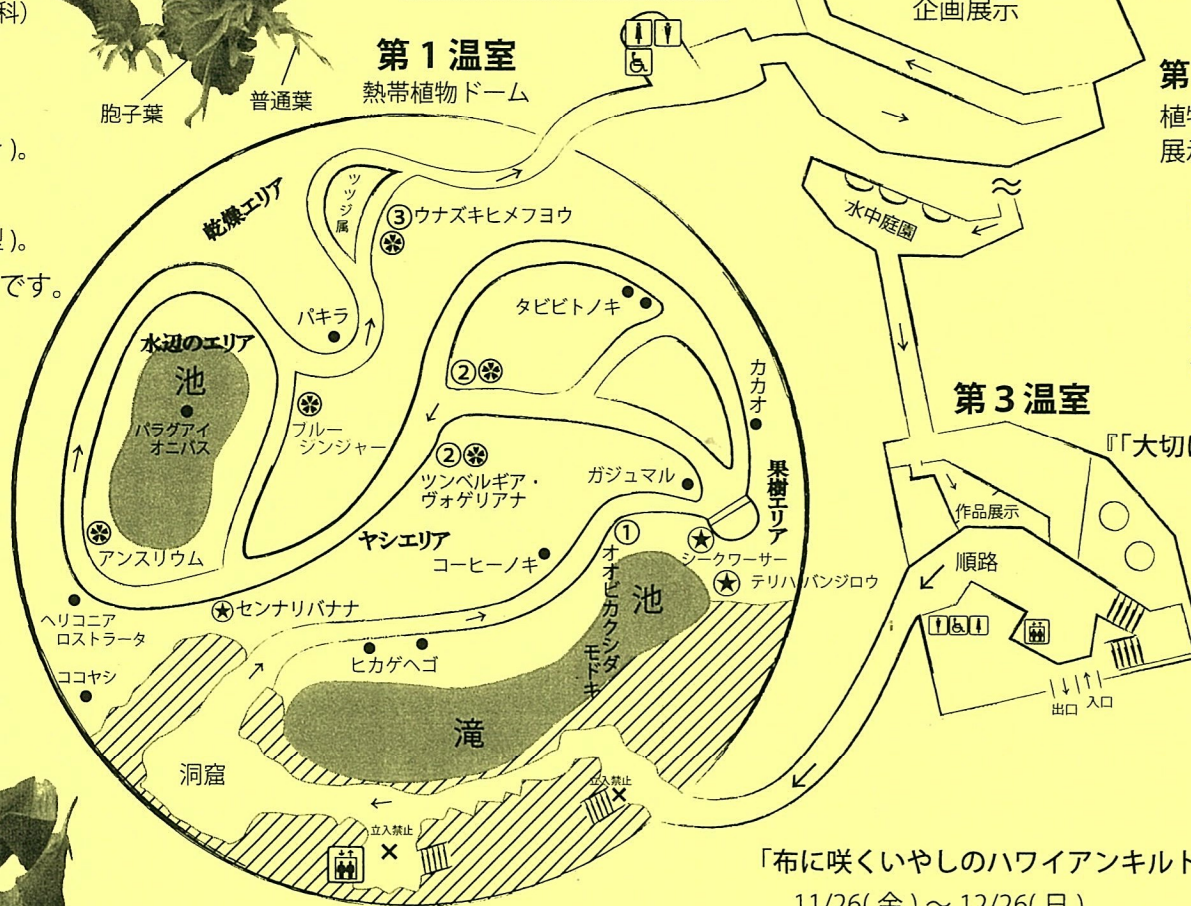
科)

胞子葉
普通葉

)。

)。

です。

第1温室
熱帯植物ドーム

企画展示

第
植
展

乾燥エリア
ツツジ属
③ウナズキヒメフヨウ
パキラ
水辺のエリア
池
パラグアイオニバス
ブルージンジャー
アンスリウム
タビビトノキ
②
カカオ
②ツンベルギア・ヴォゲリアナ
ガジュマル
果樹エリア
ヤシエリア
コーヒーノキ
①オオビカクシダモドキ
シークワーサー
テリハバンジロウ
池
センナリバナナ
ヘリコニアロストラータ
ココヤシ
ヒカゲヘゴ
滝
洞窟
立入禁止
立入禁止

水中庭園

第3温室
『「大切
作品展示
順路
出口 入口

「布に咲くいやしのハワイアンキルト
11/26(金)〜12/26(日)